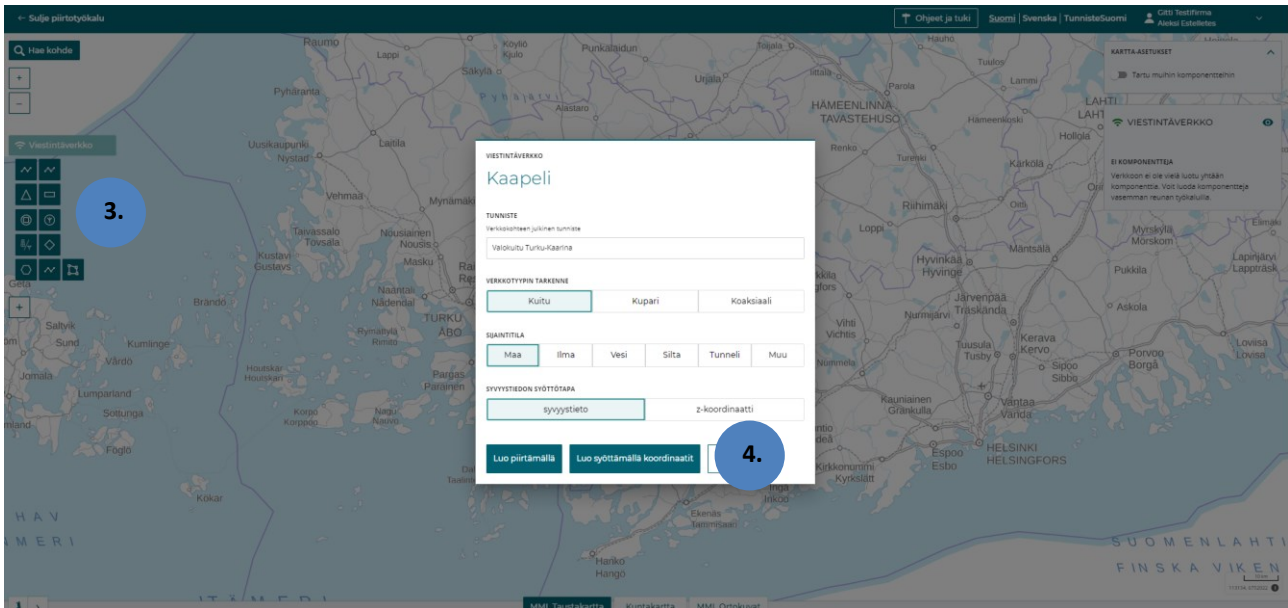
← Sulje piirtotyökalu

Ohjeet ja tuki | Suomi | Svenska | TunnisteSuomi | Citti Testifirma Aleksi Estelletes

Hae kohde

Viestintäverkko

3.

KARTTA-ASETUKSET

Tartu muihin komponentteihin

VIESTINTÄVERKKO

EI KOMPONENTTEJA

Verkkoon ei ole vielä luotu yhtään komponenttia. Voit luoda komponentteja vasemman reunan työkaluilla.

VIESTINTÄVERKKO

Kaapeli

TUNNISTE

Verkkokohtainen julkinen tunniste

Valokuitu Turku-Kaarina

VERKKOTYYPIN TARKENNE

| Kuitu | Kupari | Koaksiaali |
|---|---|---|

SIJAINTITILA

| Maa | Ilma | Vesi | Silta | Tunneli | Muu |
|---|---|---|---|---|---|

SYVYYSTIEDON SYÖTTÖTAPA

| syvyystieto | z-koordinaatti |
|---|---|

Luo piirtämällä | Luo syöttämällä koordinaatit

4.

Rauma, Lappi, Köyliö, Kiukainen, Punkalaidun, Toijala, Säkylä, Urjala, Pyhäranta, Alastaro, Hämeenlinna, Tavastehus, Parola, Lahti, Lammi, Tuulos, Hollola, Uusikaupunki, Nystad, Laitila, Renko, Turenki, Kärkölä, Vehmaa, Mynämäki, Riihimäki, Loppi, Taivassalo, Tövsala, Nousiainen, Nousis, Kustavi, Gustavs, Masku, Naantali, Nådendal, Brändö, Turku, Åbo, Rymättylä, Rimito, Saltvik, Sund, Kumlinge, Vårdö, Jomala, Lumparland, Sottunga, Föglö, Kökar, Houtskär, Houtskari, Pargas, Parainen, Korpo, Korppoo, Nagu, Nauvo, Hyvinkää, Hyvinge, Mäntsälä, Myrskylä, Mörskom, Pukkila, Lapinjärvi, Lappträsk, Järvenpää, Träskända, Askola, Nurmijärvi, Vihti, Vichtis, Tuusula, Tusby, Kerava, Kervo, Porvoo, Borgå, Loviisa, Lovisa, Sipoo, Sibbo, Kauniainen, Grankulla, Vantaa, Vanda, Espoo, Esbo, Helsinki, Helsingfors, Kirkkonummi, Kyrkslätt, Inkoo, Ekenäs, Tammisaari, Hanko, Hangö, Elimäki, Nummela, Hameenkoski

HAV
MERI
ITÄMERI
SUOMENLAHTI
FINSKA VIKEN

MML Taustakartta | Kuntakartta | MML Ortokuvat